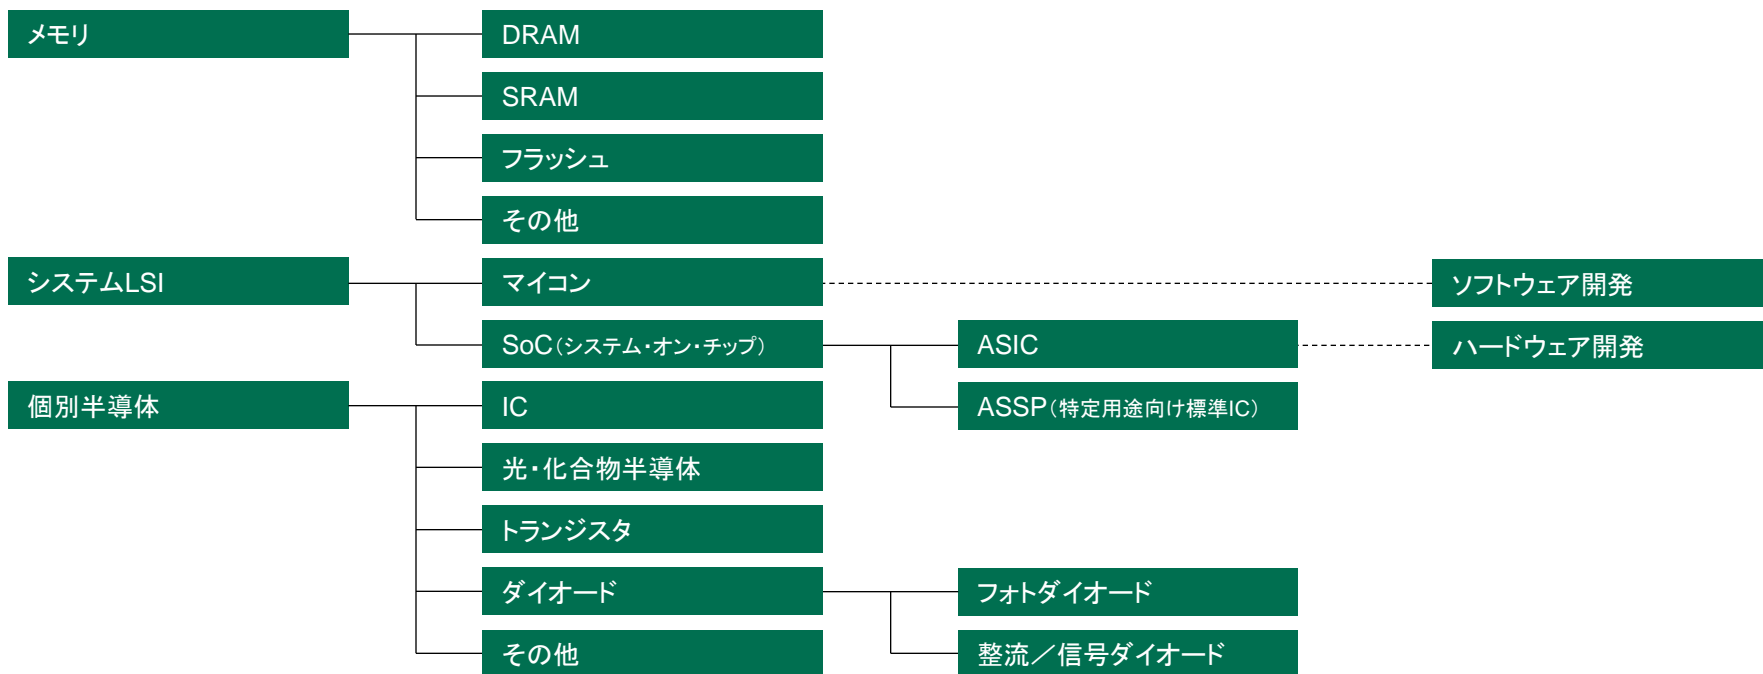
メモリ
DRAM
SRAM
フラッシュ
その他

システムLSI
マイコン
ソフトウェア開発
SoC（システム・オン・チップ）
ASIC
ハードウェア開発
ASSP（特定用途向け標準IC）

個別半導体
IC
光・化合物半導体
トランジスタ
ダイオード
フォトダイオード
整流／信号ダイオード
その他